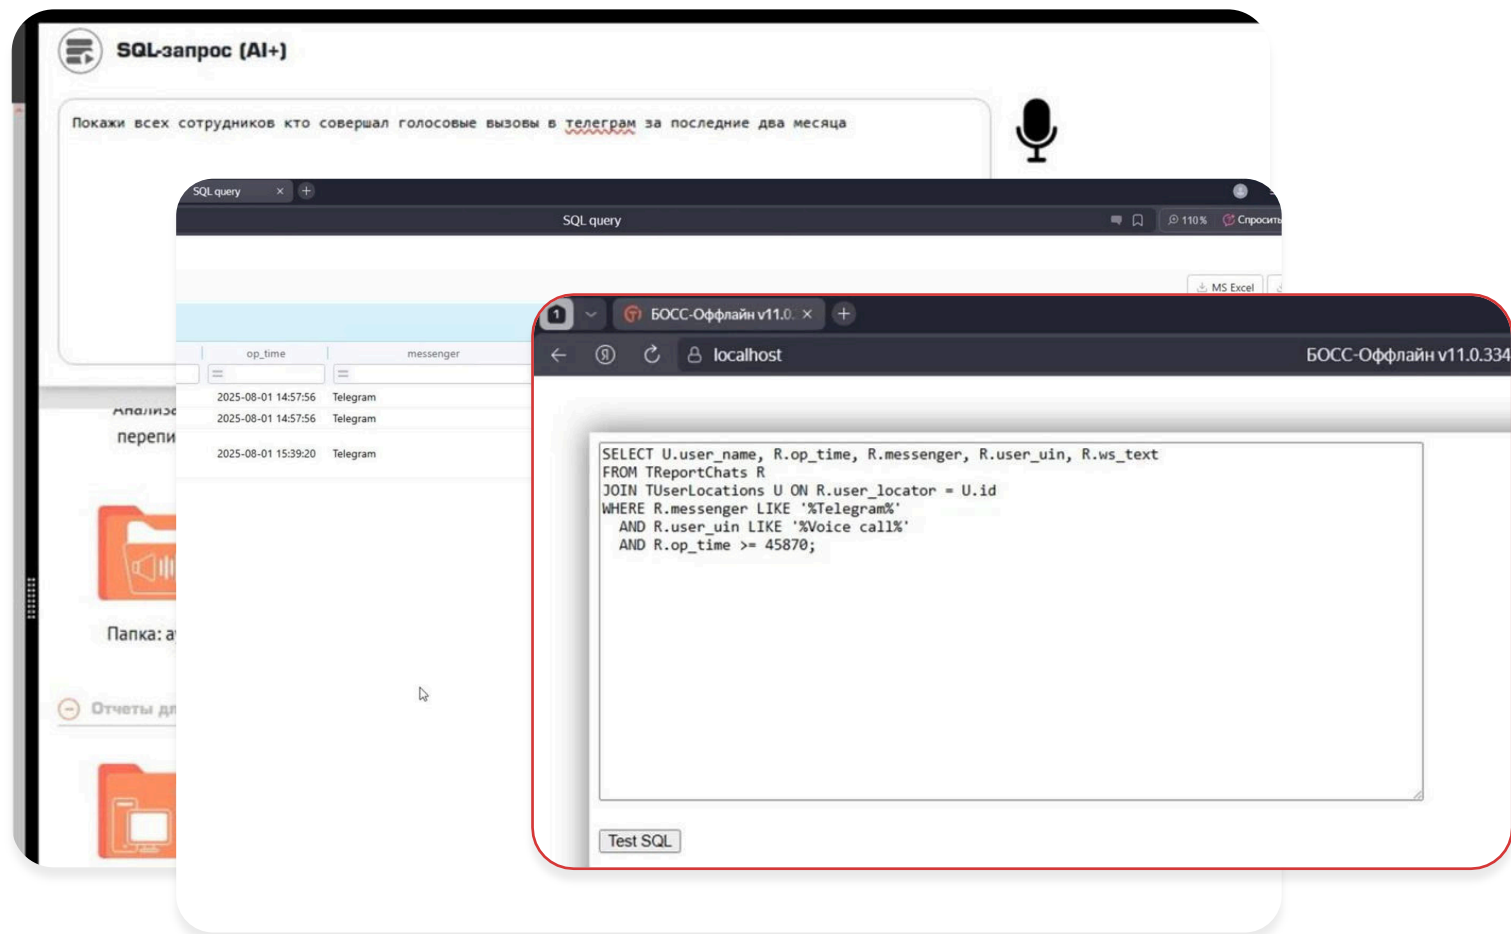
SQL-запрос (AI+)

Покажи всех сотрудников кто совершал голосовые вызовы в телеграм за последние два месяца

SQL query

SQL query

110 %

Спросить

MS Excel

| op_time | messenger |
|---|---|
| 2025-08-01 14:57:56 | Telegram |
| 2025-08-01 14:57:56 | Telegram |
| 2025-08-01 15:39:20 | Telegram |

Анализ

перепи

Папка: а

Отчеты д

1

БОСС-Оффлайн v11.0.

localhost

БОСС-Оффлайн v11.0.334

SELECT U.user_name, R.op_time, R.messenger, R.user_uin, R.ws_text
FROM TReportChats R
JOIN TUserLocations U ON R.user_locator = U.id
WHERE R.messenger LIKE '%Telegram%'
AND R.user_uin LIKE '%Voice call%'
AND R.op_time >= 45870;

Test SQL